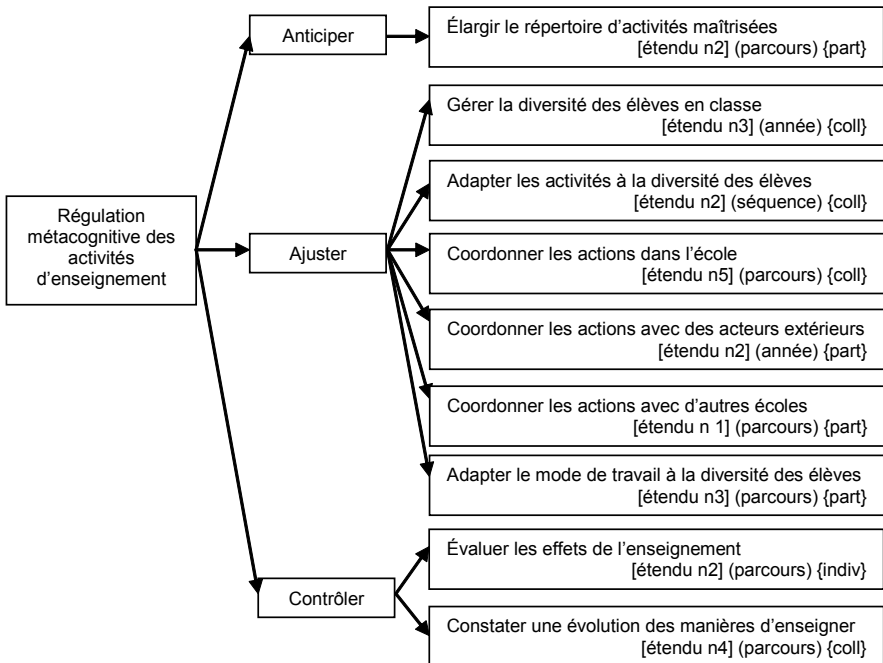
Régulation métacognitive des activités d'enseignement

Anticiper

Élargir le répertoire d'activités maîtrisées [étendu n2] (parcours) {part}

Ajuster

Gérer la diversité des élèves en classe [étendu n3] (année) {coll}

Adapter les activités à la diversité des élèves [étendu n2] (séquence) {coll}

Coordonner les actions dans l'école [étendu n5] (parcours) {coll}

Coordonner les actions avec des acteurs extérieurs [étendu n2] (année) {part}

Coordonner les actions avec d'autres écoles [étendu n 1] (parcours) {part}

Adapter le mode de travail à la diversité des élèves [étendu n3] (parcours) {part}

Contrôler

Évaluer les effets de l'enseignement [étendu n2] (parcours) {indiv}

Constater une évolution des manières d'enseigner [étendu n4] (parcours) {coll}